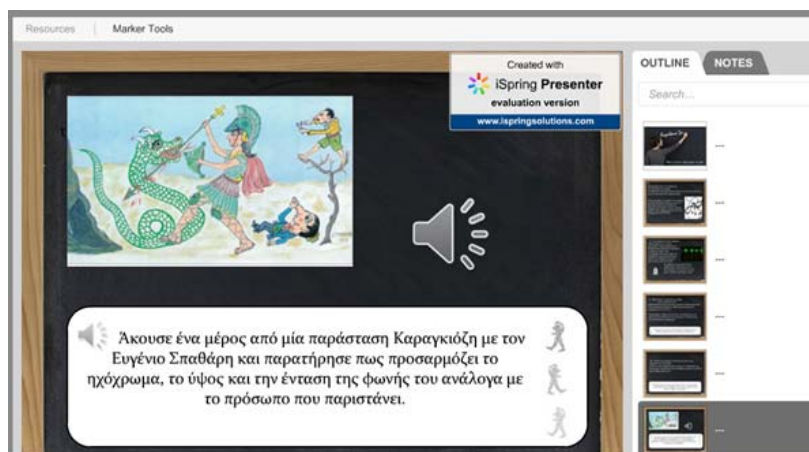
Resources | Marker Tools

Created with
iSpring Presenter
evaluation version
www.ispringsolutions.com

OUTLINE NOTES

Search...

Άκουσε ένα μέρος από μία παράσταση Καραγκιόζη με τον Ευγένιο Σπαθάρη και παρατήρησε πως προσαρμόζει το ηχόχρωμα, το ύψος και την ένταση της φωνής του ανάλογα με το πρόσωπο που παριστάνει.